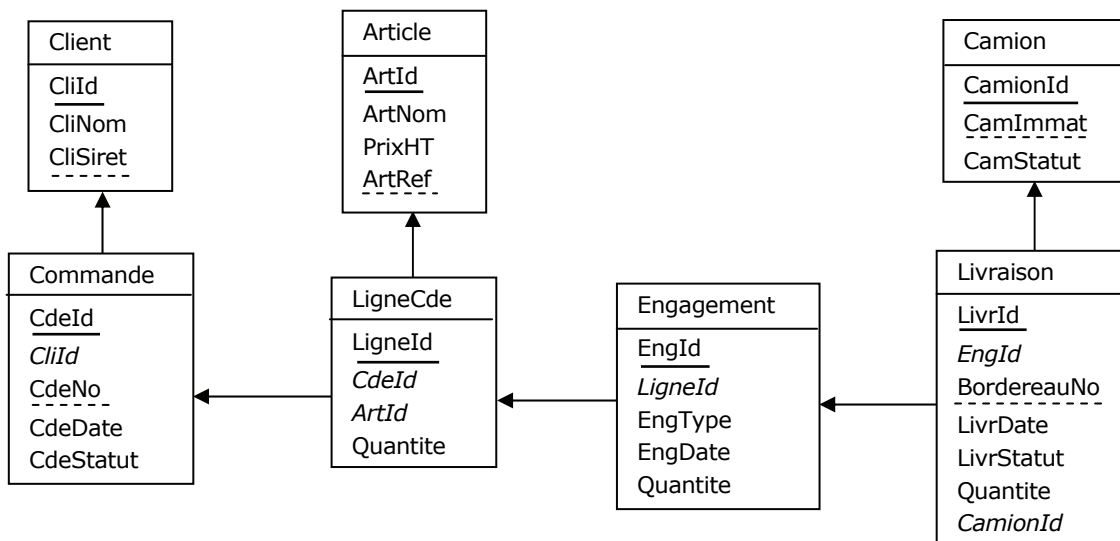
Client
CliId
CliNom
CliSiret

Article
ArtId
ArtNom
PrixHT
ArtRef

Camion
CamionId
CamImmat
CamStatut

Commande
CdeId
*CliId*
CdeNo
CdeDate
CdeStatut

LigneCde
LigneId
*CdeId*
*ArtId*
Quantite

Engagement
EngId
*LigneId*
EngType
EngDate
Quantite

Livraison
LivrId
*EngId*
BordereauNo
LivrDate
LivrStatut
Quantite
*CamionId*